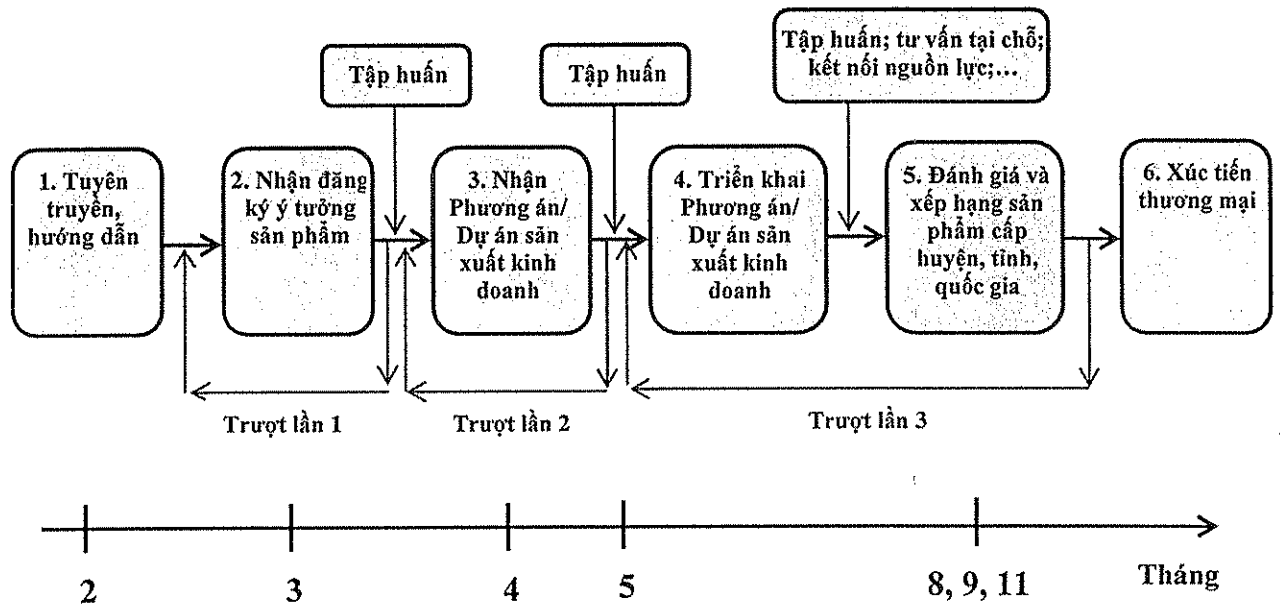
Tập huấn

Tập huấn

Tập huấn; tư vấn tại chỗ; kết nối nguồn lực;...

1. Tuyên truyền, hướng dẫn

2. Nhận đăng ký ý tưởng sản phẩm

3. Nhận Phương án/ Dự án sản xuất kinh doanh

4. Triển khai Phương án/ Dự án sản xuất kinh doanh

5. Đánh giá và xếp hạng sản phẩm cấp huyện, tỉnh, quốc gia

6. Xúc tiến thương mại

Trượt lần 1

Trượt lần 2

Trượt lần 3

2

3

4

5

8, 9, 11

Tháng